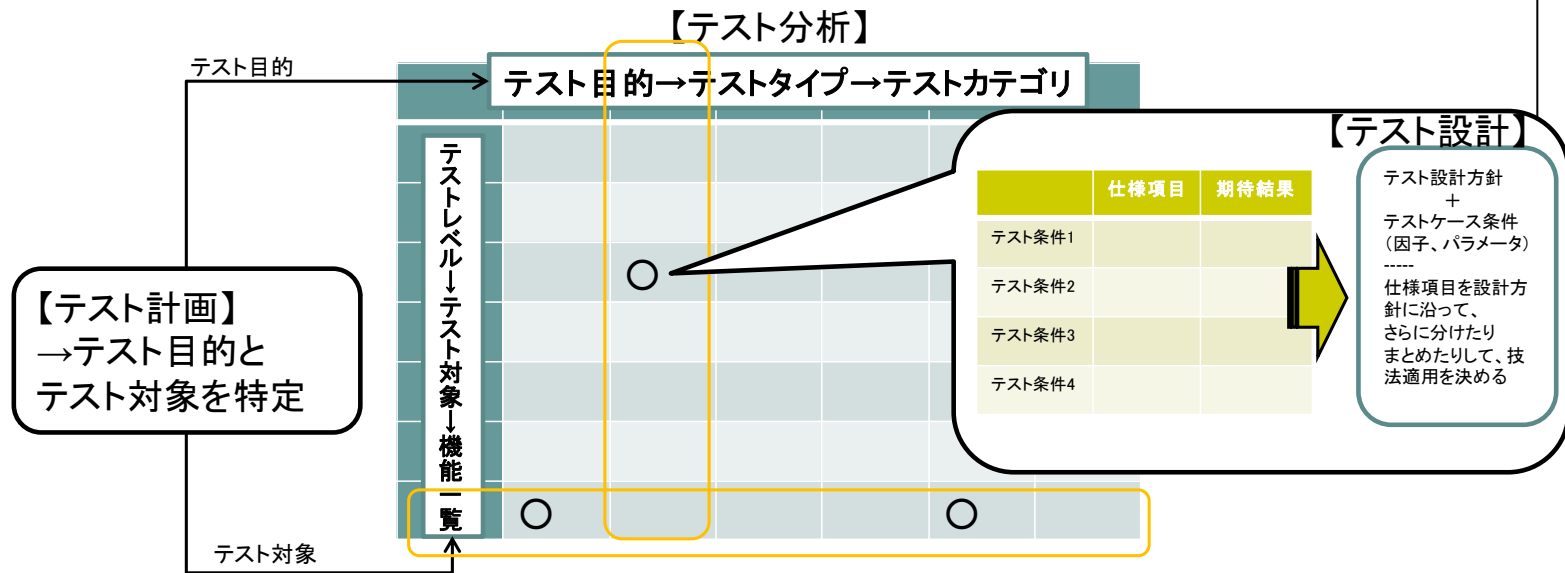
【テスト分析】

テスト目的

テスト目的→テストタイプ→テストカテゴリ

テストレベル→テスト対象→機能一覧

【テスト計画】
→テスト目的と
テスト対象を特定

テスト対象

【テスト設計】

| | 仕様項目 | 期待結果 |
|---|---|---|
| テスト条件1 | | |
| テスト条件2 | | |
| テスト条件3 | | |
| テスト条件4 | | |

テスト設計方針
+
テストケース条件
（因子、パラメータ）
-----
仕様項目を設計方針に沿って、
さらに分けたり
まとめたりして、技法適用を決める